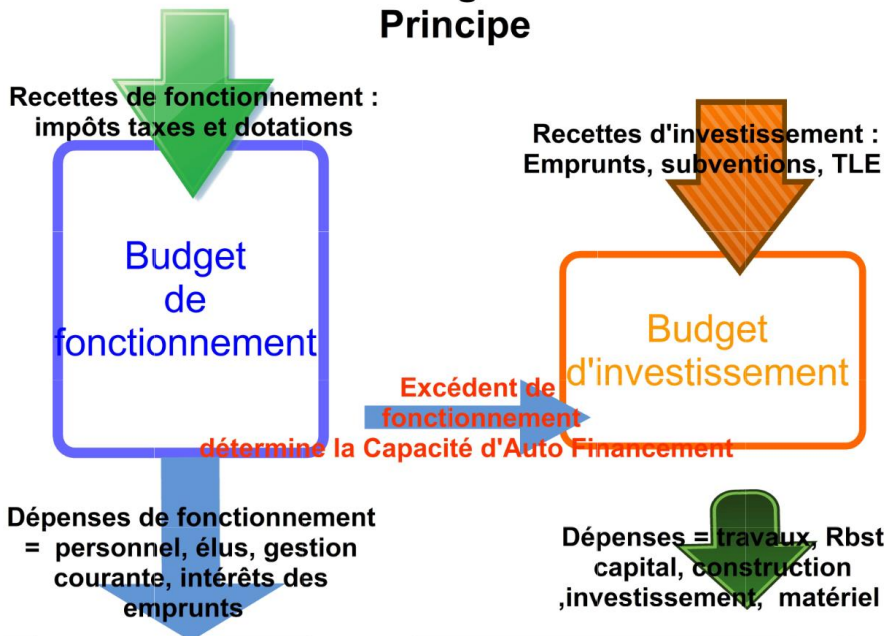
Principe

Recettes de fonctionnement : impôts taxes et dotations

Budget de fonctionnement

Recettes d'investissement : Emprunts, subventions, TLE

Budget d'investissement

Excédent de fonctionnement détermine la Capacité d'Auto Financement

Dépenses de fonctionnement = personnel, élus, gestion courante, intérêts des emprunts

Dépenses = travaux, Rbst capital, construction ,investissement, matériel